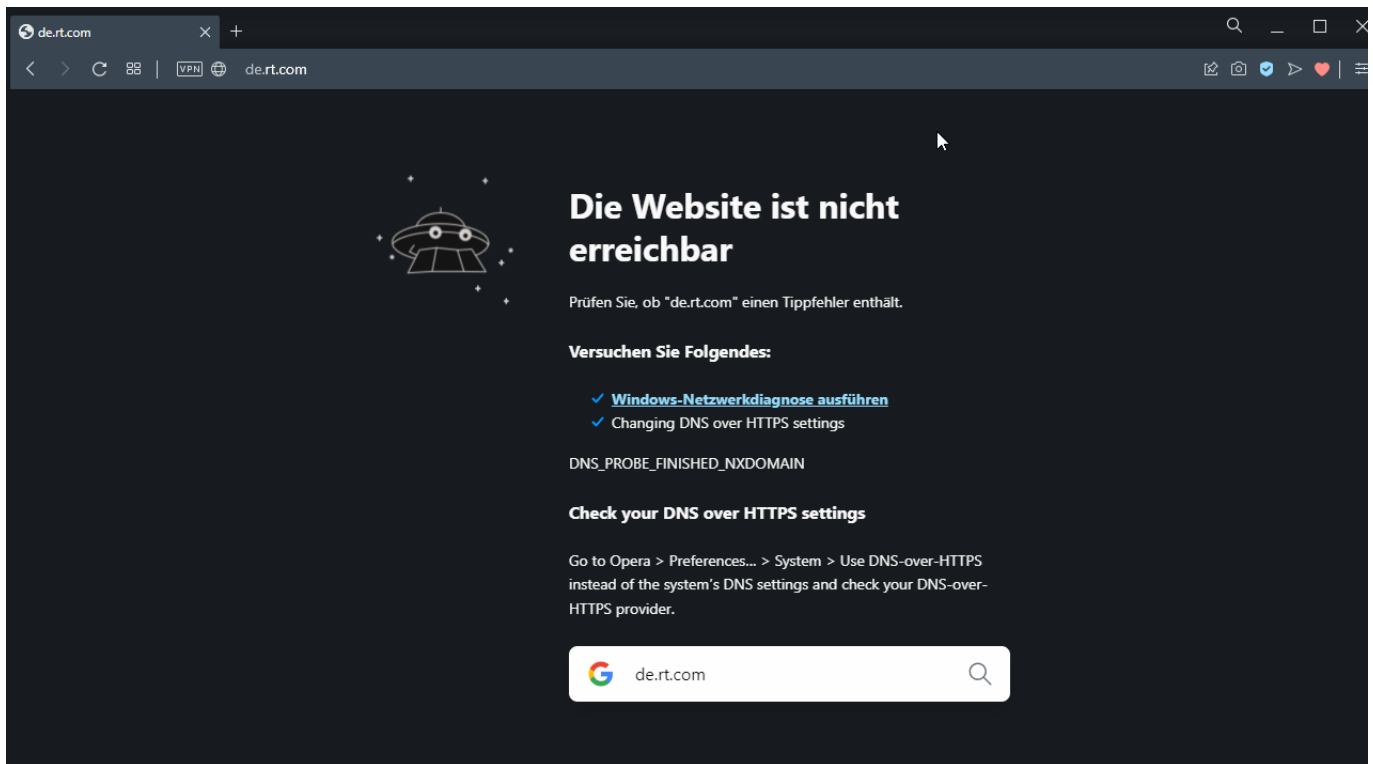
de.rt.com

VPN de.rt.com

Die Website ist nicht erreichbar

Prüfen Sie, ob "de.rt.com" einen Tippfehler enthält.

Versuchen Sie Folgendes:

✓ Windows-Netzwerkdiagnose ausführen
✓ Changing DNS over HTTPS settings

DNS_PROBE_FINISHED_NXDOMAIN

Check your DNS over HTTPS settings

Go to Opera > Preferences... > System > Use DNS-over-HTTPS instead of the system's DNS settings and check your DNS-over-HTTPS provider.

de.rt.com